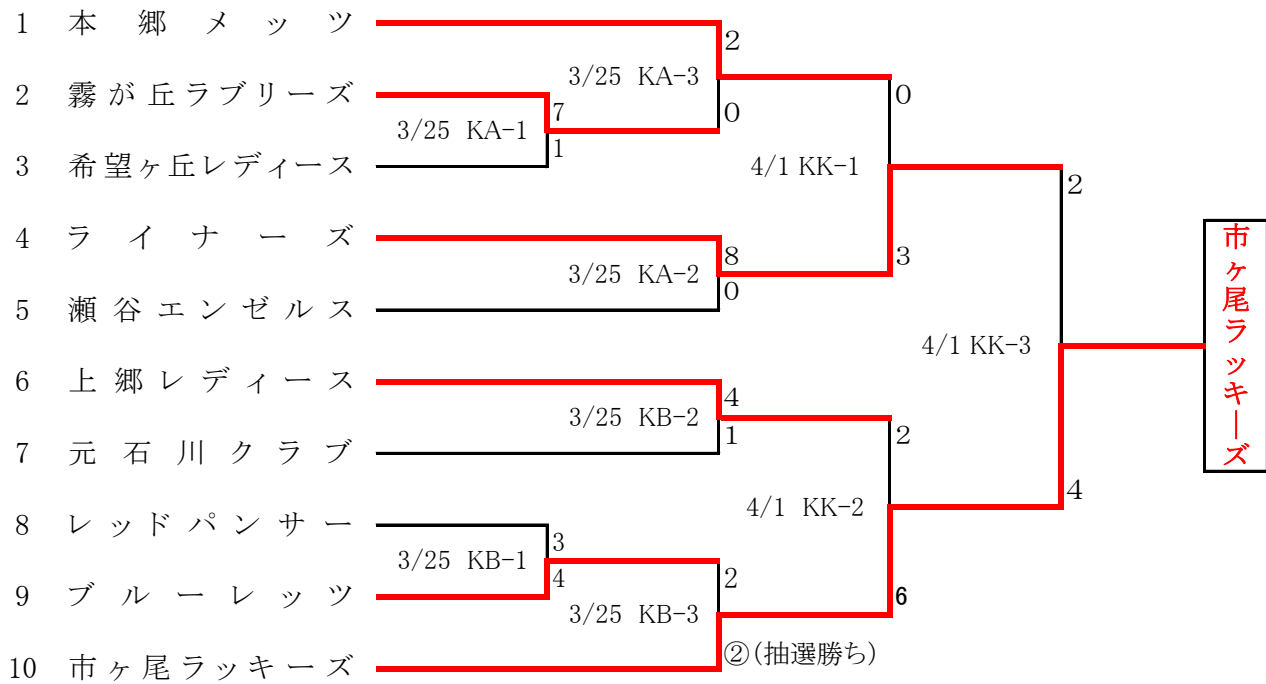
1 本郷メッツ
2 霧が丘ラブリーズ
3 希望ヶ丘レディース
4 ライナーズ
5 瀬谷エンゼルス
6 上郷レディース
7 元石川クラブ
8 レッドパンサー
9 ブルーレッツ
10 市ヶ尾ラッキーズ

3/25 KA-1
7
1

3/25 KA-3
2
0

3/25 KA-2
8
0

4/1 KK-1
0
3

3/25 KB-2
4
1

3/25 KB-1
3
4

3/25 KB-3
2
②(抽選勝ち)

4/1 KK-2
2
6

4/1 KK-3
2
4

市ヶ尾ラッキーズ